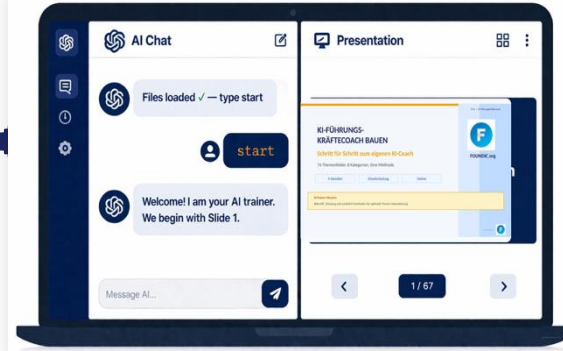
AI Chat

Files loaded ✓ — type start

start

Welcome! I am your AI trainer. We begin with Slide 1.

Message AI...

Presentation

KI-FÜHRUNGS-KRÄFTECOACH BAUEN

Schritt für Schritt zum eigenen KI-Coach

F

FOUNDIC.org

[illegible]

1 / 67